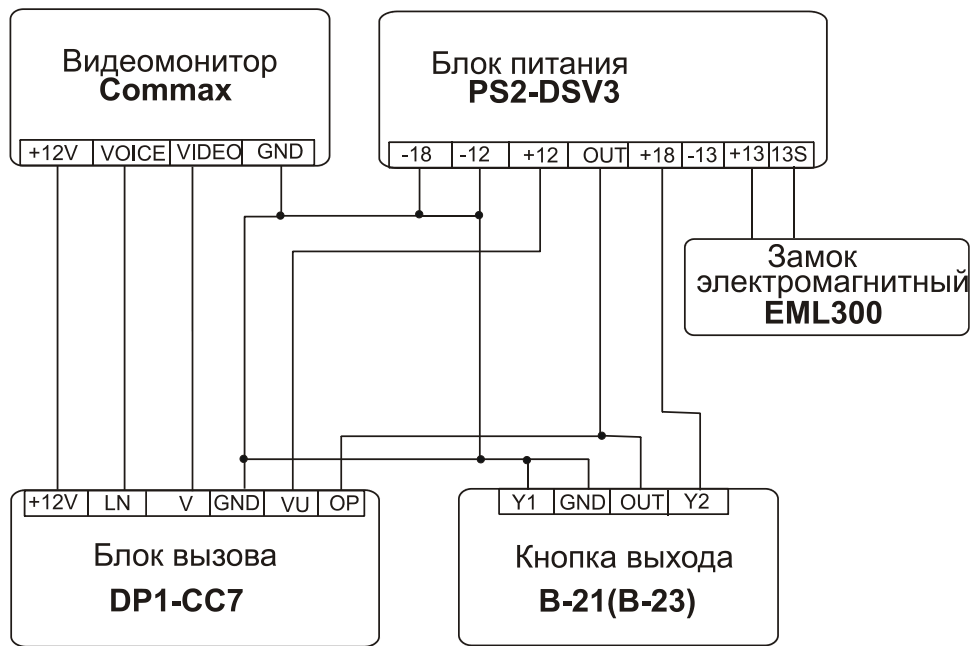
Видеомонитор
Commax

+12V VOICE VIDEO GND

Блок питания
PS2-DSV3

-18 -12 +12 OUT +18 -13 +13 13S

Замок
электромагнитный
EML300

+12V LN V GND VU OP

Блок вызова
DP1-CC7

Y1 GND OUT Y2

Кнопка выхода
B-21(B-23)